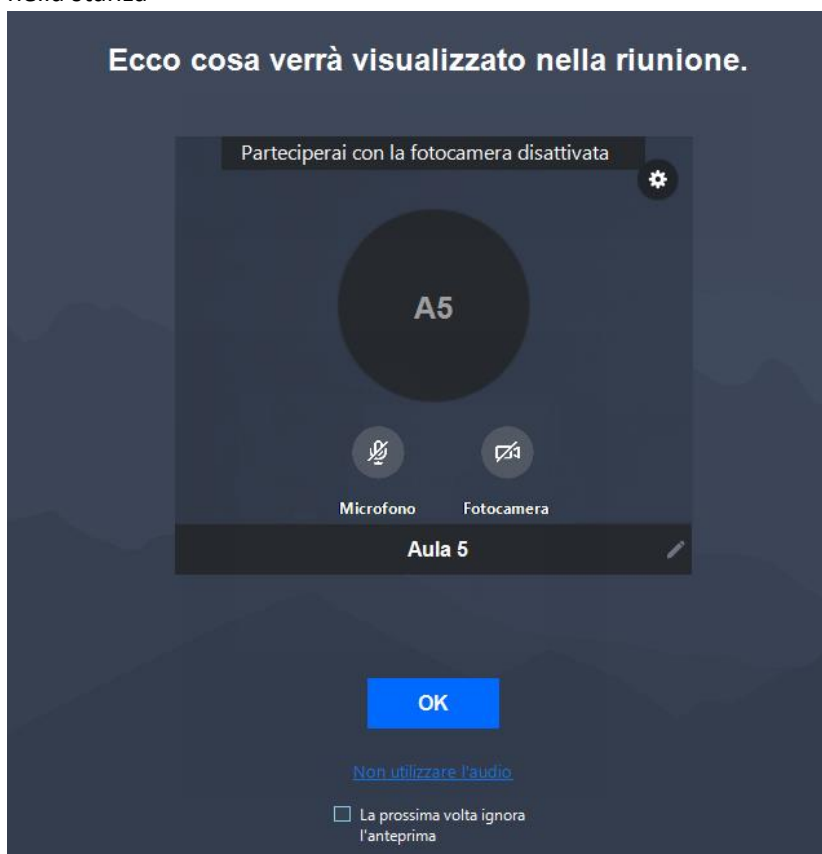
nella stanza

Ecco cosa verrà visualizzato nella riunione.

Parteciperai con la fotocamera disattivata

A5

Microfono

Fotocamera

Aula 5

OK

Non utilizzare l'audio

La prossima volta ignora l'anteprima